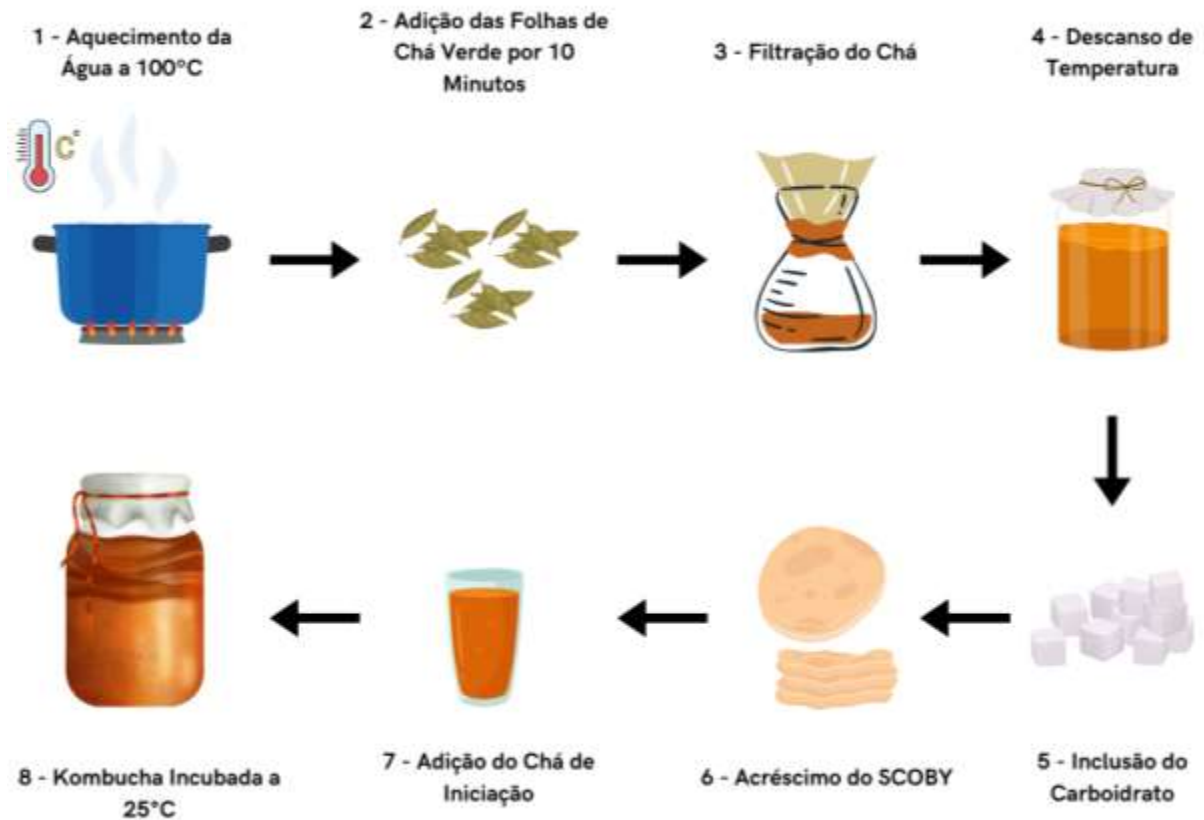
1 - Aquecimento da Água a 100°C

C°

2 - Adição das Folhas de Chá Verde por 10 Minutos

3 - Filtração do Chá

4 - Descanso de Temperatura

5 - Inclusão do Carboidrato

6 - Acréscimo do SCOBY

7 - Adição do Chá de Iniciação

8 - Kombucha Incubada a 25°C